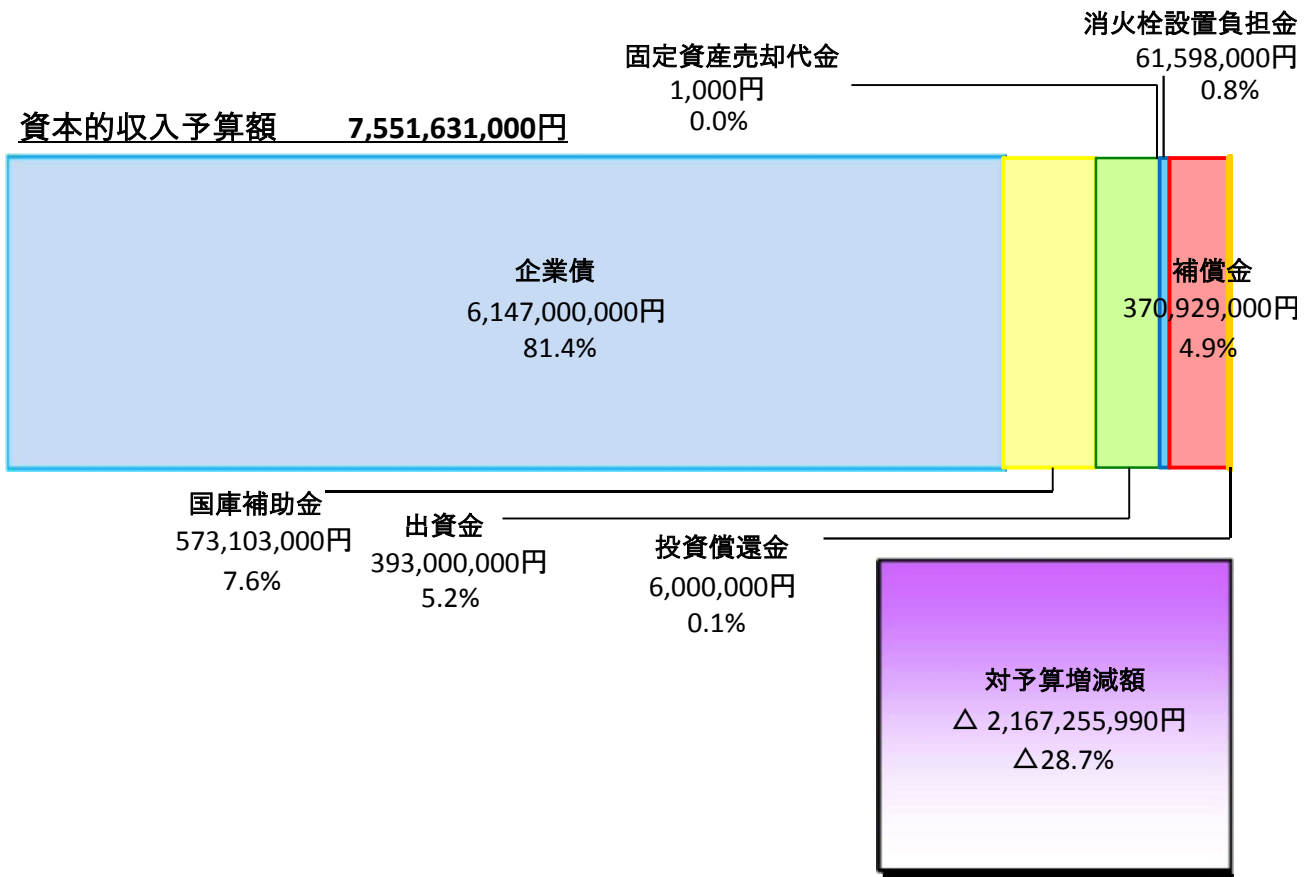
資本的収入予算額　7,551,631,000円

固定資産売却代金
1,000円
0.0%

消火栓設置負担金
61,598,000円
0.8%

企業債
6,147,000,000円
81.4%

補償金
370,929,000円
4.9%

国庫補助金
573,103,000円
7.6%

出資金
393,000,000円
5.2%

投資償還金
6,000,000円
0.1%

対予算増減額
△ 2,167,255,990円
△28.7%